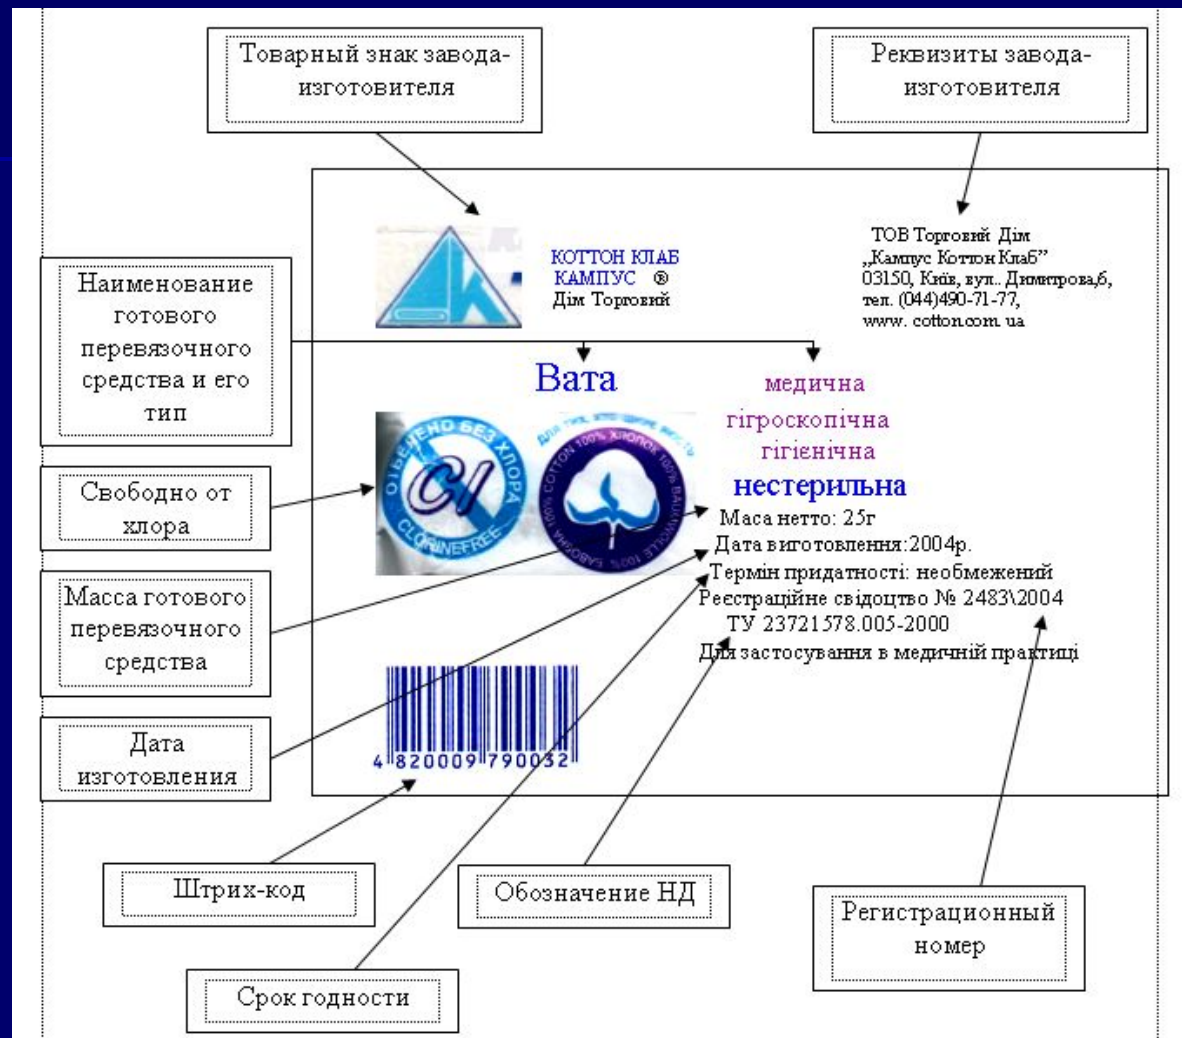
Товарный знак завода-изготовителя

Реквизиты завода-изготовителя

КОТТОН КЛАБ
КАМПУС ®
Дім Торговий

ТОВ Торговий Дім
„Кампус Коттон Клаб"
03150, Київ, вул.. Димитрова,6,
тел. (044)490-71-77,
www. cotton.com. ua

Наименование готового перевязочного средства и его тип

Вата

медична
гігроскопічна
гігієнічна
нестерильна

Свободно от хлора

ОТБЕЛЕНО БЕЗ ХЛОРА
Cl
CLORINEFREE

100% COTTON 100% ХЛОПОК 100% BAUMWOLLE 100% БАВОВНА

Маса нетто: 25г
Дата виготовлення:2004р.
Термін придатності: необмежений
Реєстраційне свідоцтво № 2483\2004
ТУ 23721578.005-2000
Для застосування в медичній практиці

Масса готового перевязочного средства

Дата изготовления

4 820009 790032

Штрих-код

Обозначение НД

Регистрационный номер

Срок годности